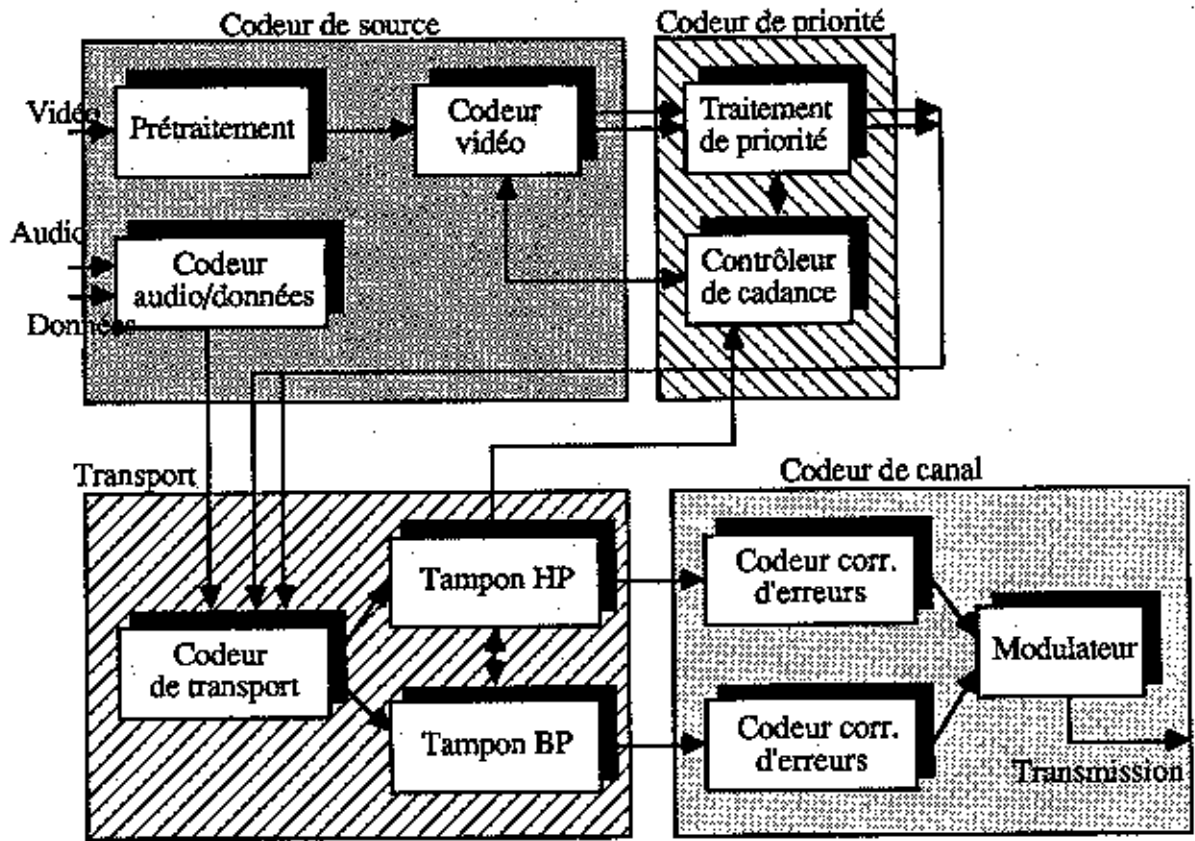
Codeur de source

Codeur de priorité

Vidéo

Prétraitement

Codeur vidéo

Traitement de priorité

Audio

Codeur audio/données

Données

Contrôleur de cadance

Transport

Codeur de canal

Tampon HP

Codeur corr. d'erreurs

Codeur de transport

Modulateur

Tampon BP

Codeur corr. d'erreurs

Transmission